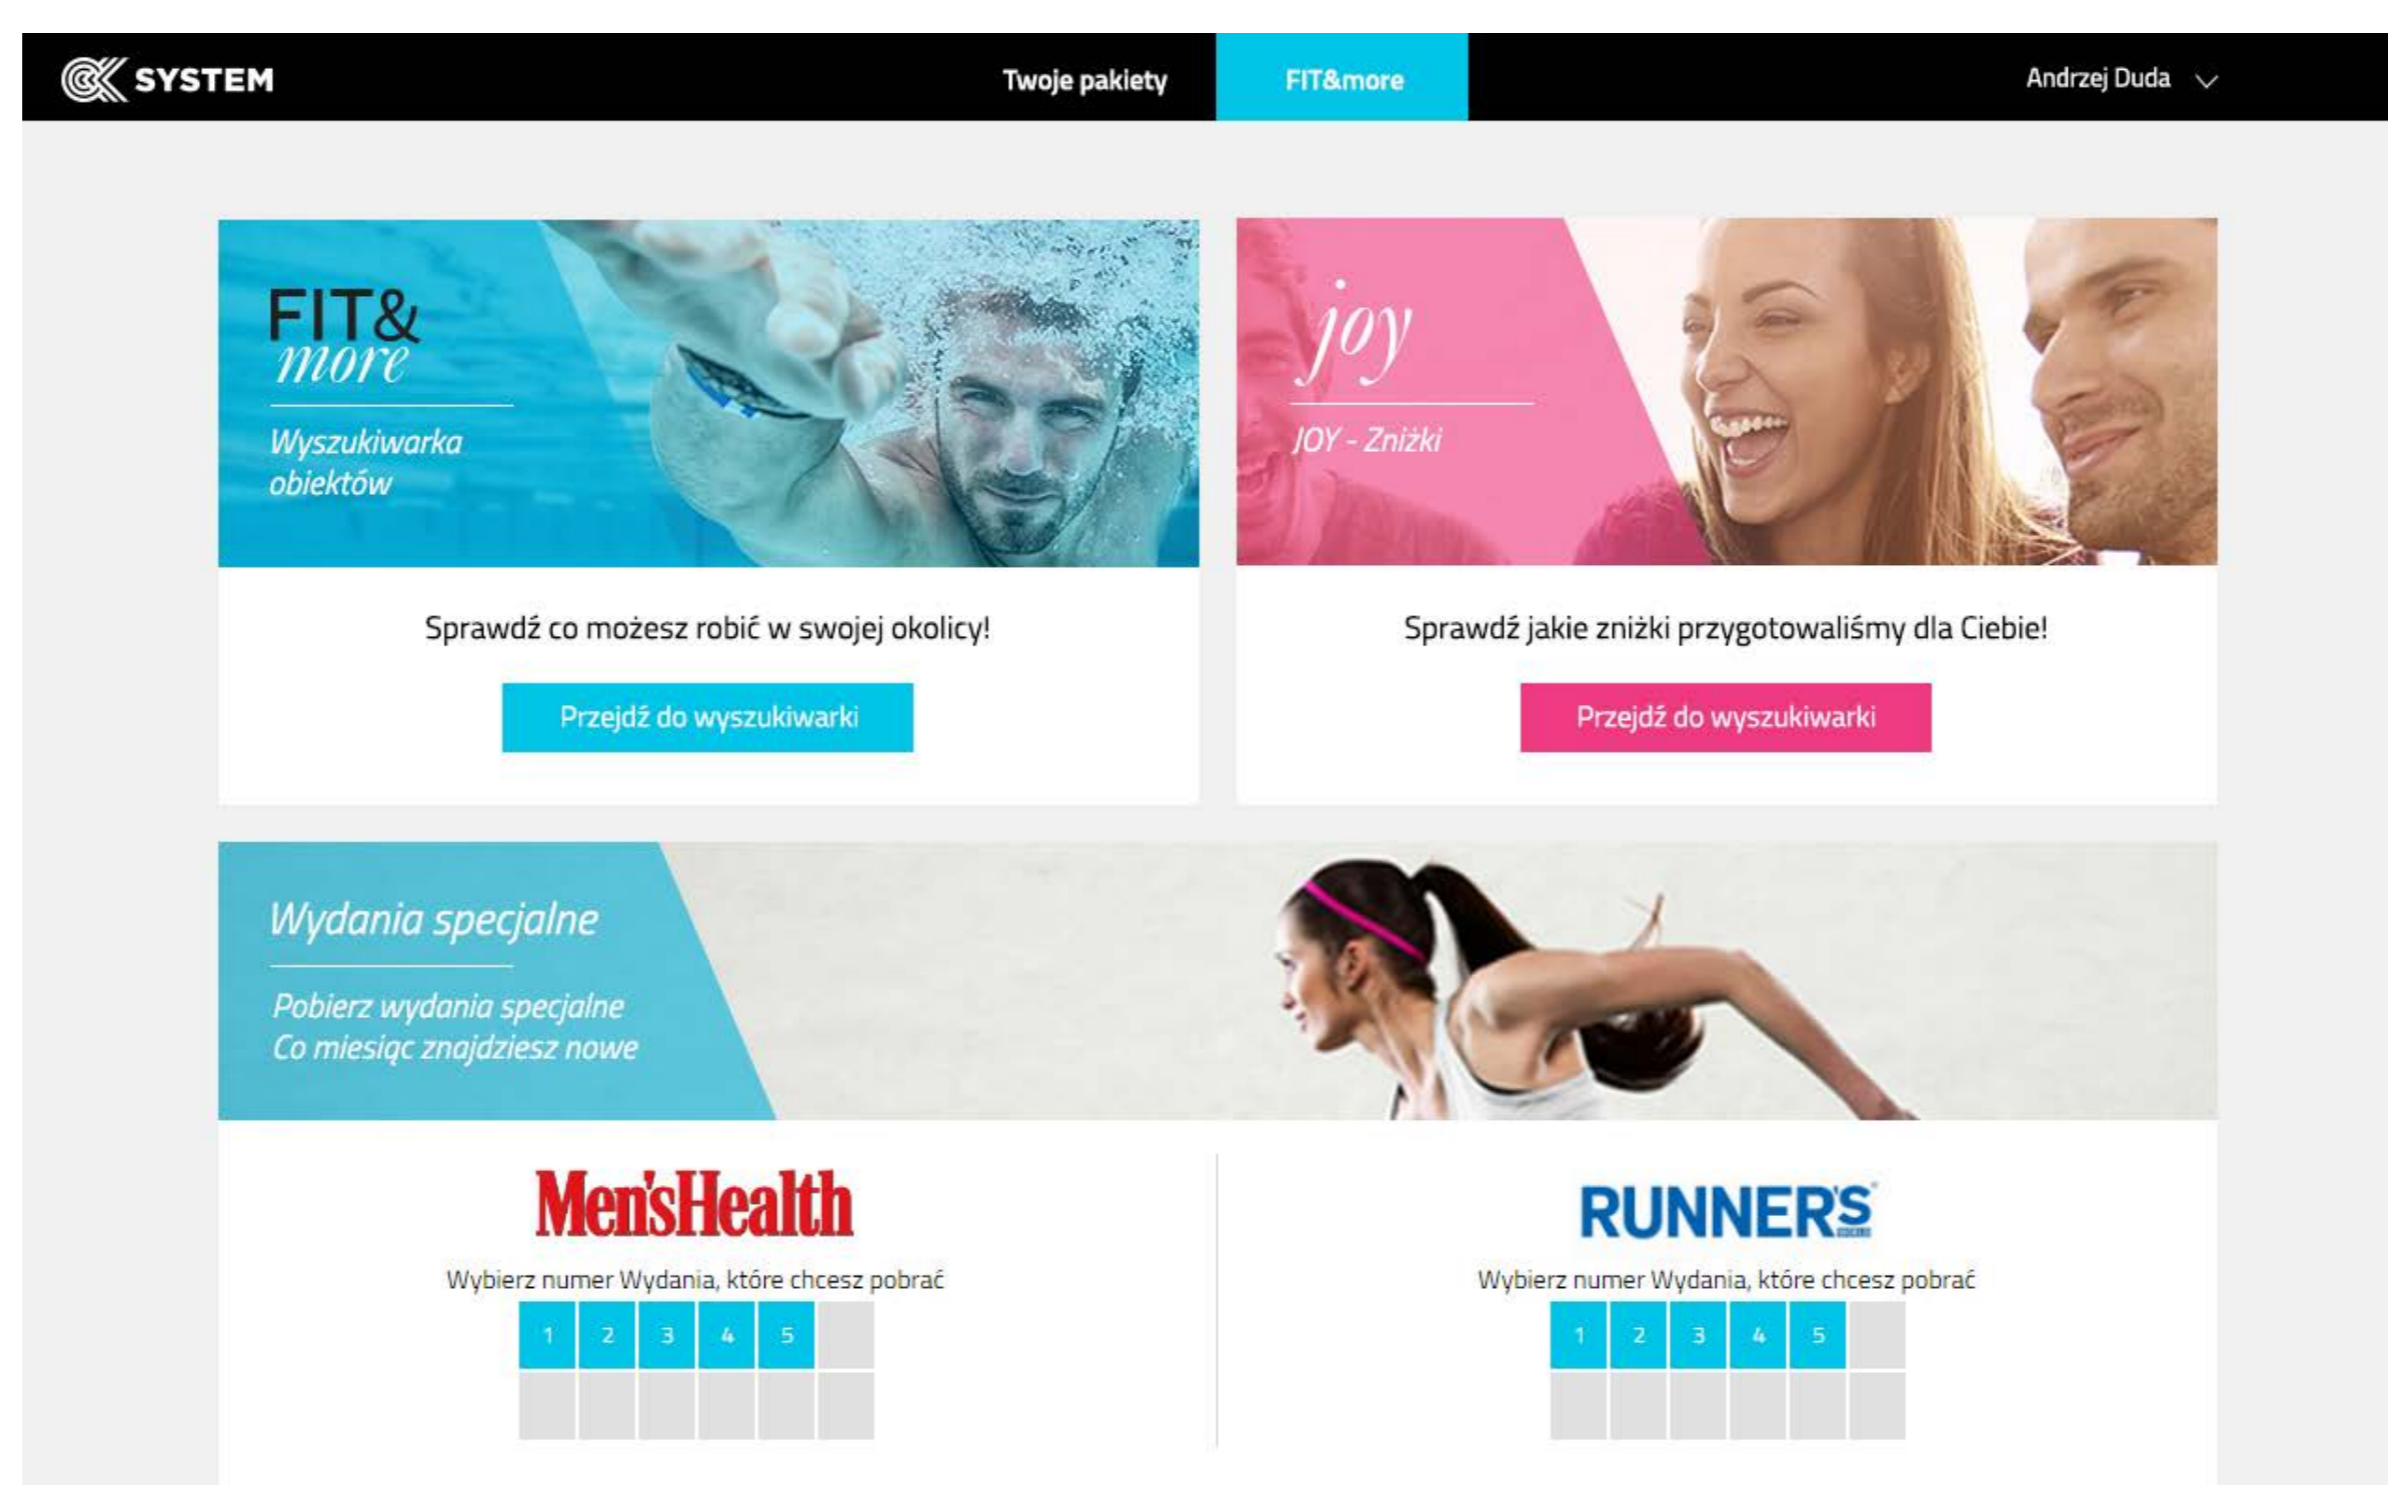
SYSTEM

Twoje pakiety

FIT&more

Andrzej Duda

FIT& more

Wyszukiwarka obiektów

Sprawdź co możesz robić w swojej okolicy!

Przejdź do wyszukiwarki

joy

JOY - Zniżki

Sprawdź jakie zniżki przygotowaliśmy dla Ciebie!

Przejdź do wyszukiwarki

Wydania specjalne

Pobierz wydania specjalne
Co miesiąc znajdziesz nowe

Men'sHealth

Wybierz numer Wydania, które chcesz pobrać

1 2 3 4 5

RUNNER'S

Wybierz numer Wydania, które chcesz pobrać

1 2 3 4 5